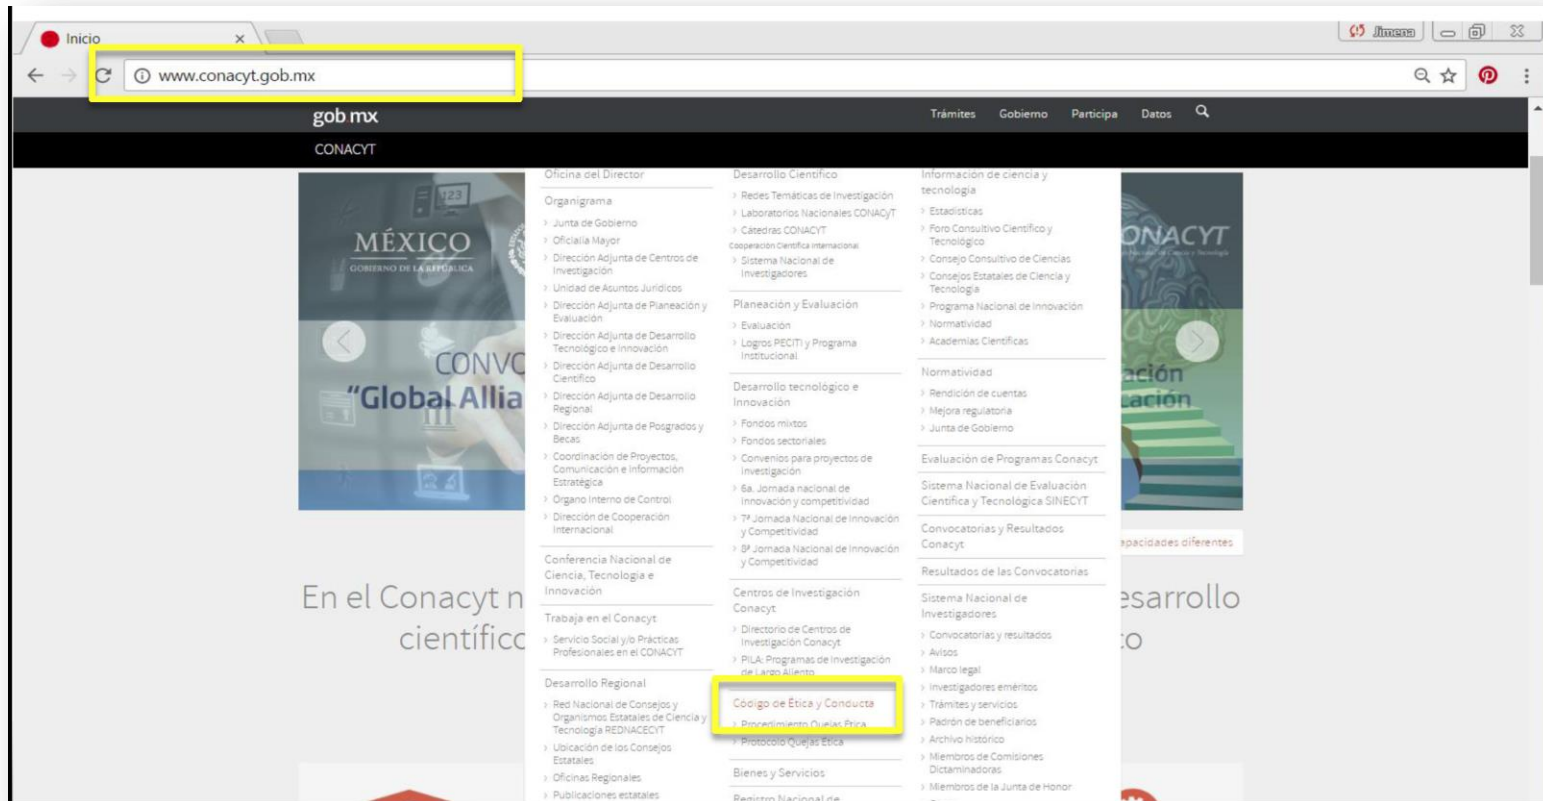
Inicio ×

Jimena

www.conacyt.gob.mx

gob mx

Trámites Gobierno Participa Datos

CONACYT

MÉXICO
GOBIERNO DE LA REPÚBLICA

CONVO
"Global Allia

ONACYT

ación
cación

Oficina del Director

Organigrama
› Junta de Gobierno
› Oficialía Mayor
› Dirección Adjunta de Centros de Investigación
› Unidad de Asuntos Jurídicos
› Dirección Adjunta de Planeación y Evaluación
› Dirección Adjunta de Desarrollo Tecnológico e Innovación
› Dirección Adjunta de Desarrollo Científico
› Dirección Adjunta de Desarrollo Regional
› Dirección Adjunta de Posgrados y Becas
› Coordinación de Proyectos, Comunicación e Información Estratégica
› Órgano Interno de Control
› Dirección de Cooperación Internacional

Conferencia Nacional de Ciencia, Tecnología e Innovación

Trabaja en el Conacyt
› Servicio Social y/o Prácticas Profesionales en el CONACYT

Desarrollo Regional
› Red Nacional de Consejos y Organismos Estatales de Ciencia y Tecnología REDNACECYT
› Ubicación de los Consejos Estatales
› Oficinas Regionales
› Publicaciones estatales

Desarrollo Científico
› Redes Temáticas de Investigación
› Laboratorios Nacionales CONACyT
› Cátedras CONACYT
Cooperación Científica Internacional
› Sistema Nacional de Investigadores

Planeación y Evaluación
› Evaluación
› Logros PECiTI y Programa Institucional

Desarrollo tecnológico e Innovación
› Fondos mixtos
› Fondos sectoriales
› Convenios para proyectos de investigación
› 6a. Jornada nacional de innovación y competitividad
› 7ª Jornada Nacional de Innovación y Competitividad
› 8ª Jornada Nacional de Innovación y Competitividad

Centros de Investigación Conacyt
› Directorio de Centros de Investigación Conacyt
› PILA: Programas de Investigación de Largo Aliento

Código de Ética y Conducta
› Procedimiento Quejas Ética
› Protocolo Quejas Ética

Bienes y Servicios

Registro Nacional de

Información de ciencia y tecnología
› Estadísticas
› Foro Consultivo Científico y Tecnológico
› Consejo Consultivo de Ciencias
› Consejos Estatales de Ciencia y Tecnología
› Programa Nacional de Innovación
› Normatividad
› Academias Científicas

Normatividad
› Rendición de cuentas
› Mejora regulatoria
› Junta de Gobierno

Evaluación de Programas Conacyt

Sistema Nacional de Evaluación Científica y Tecnológica SINECYT

Convocatorias y Resultados Conacyt

Resultados de las Convocatorias

Sistema Nacional de Investigadores
› Convocatorias y resultados
› Avisos
› Marco legal
› Investigadores eméritos
› Trámites y servicios
› Padrón de beneficiarios
› Archivo histórico
› Miembros de Comisiones Dictaminadoras
› Miembros de la Junta de Honor

apacidades diferentes

En el Conacyt n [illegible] esarrollo
científico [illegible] o